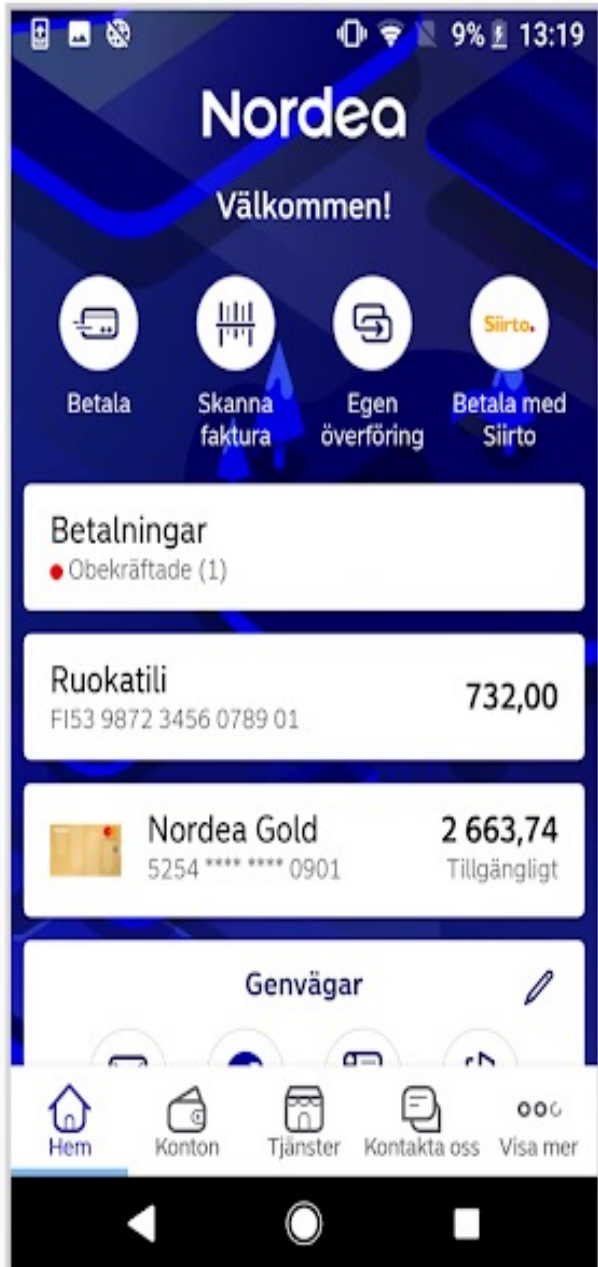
9% 13:19

Nordea

Välkommen!

Siirto.

Betala

Skanna faktura

Egen överföring

Betala med Siirto

Betalningar
Obekräftade (1)

Ruokatili
FI53 9872 3456 0789 01
732,00

Nordea Gold
5254 **** **** 0901
2 663,74
Tillgängligt

Genvägar

Hem
Konton
Tjänster
Kontakta oss
Visa mer